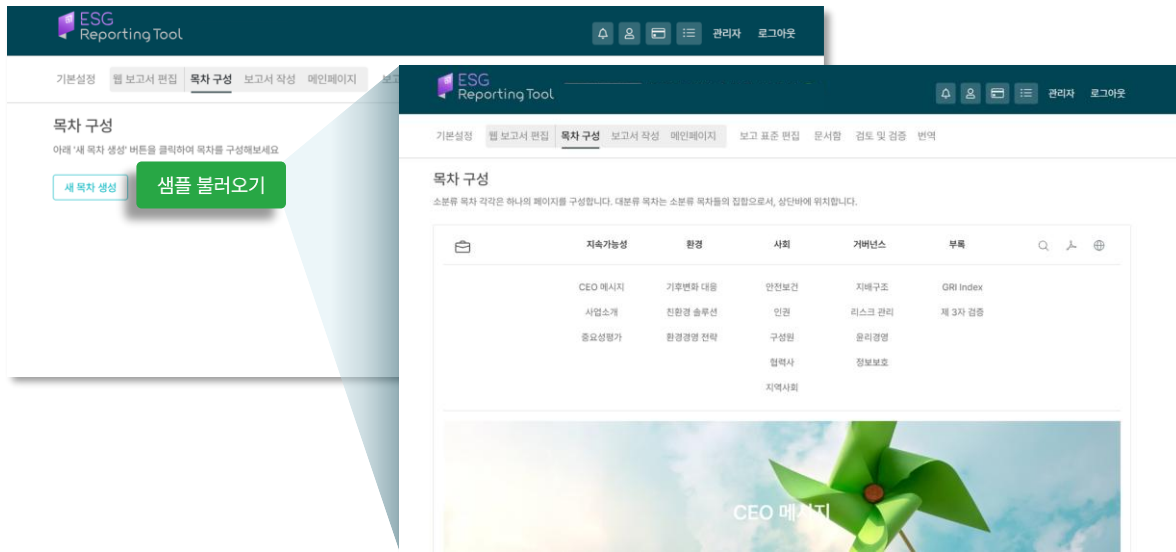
ESG Reporting Tool

관리자 로그아웃

기본설정 웹 보고서 편집 목차 구성 보고서 작성 메인페이지 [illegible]

목차 구성

아래 '새 목차 생성' 버튼을 클릭하여 목차를 구성해보세요

새 목차 생성

샘플 불러오기

ESG Reporting Tool

관리자 로그아웃

기본설정 웹 보고서 편집 목차 구성 보고서 작성 메인페이지 보고 표준 편집 문서함 검토 및 검증 번역

목차 구성

소분류 목차 각각은 하나의 페이지를 구성합니다. 대분류 목차는 소분류 목차들의 집합으로서, 상단바에 위치합니다.

| 지속가능성 | 환경 | 사회 | 거버넌스 | 부록 |
|---|---|---|---|---|
| CEO 메시지 | 기후변화 대응 | 안전보건 | 지배구조 | GRI Index |
| 사업소개 | 친환경 솔루션 | 인권 | 리스크 관리 | 제 3자 검증 |
| 중요성평가 | 환경경영 전략 | 구성원 | 윤리경영 | |
| | | 협력사 | 정보보호 | |
| | | 지역사회 | | |

CEO 메시지